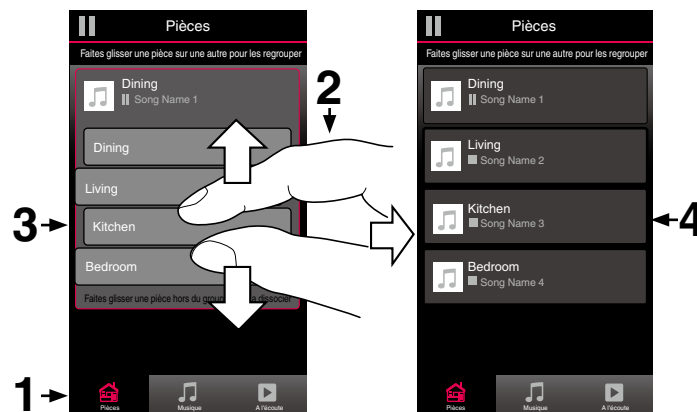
Pièces

Faites glisser une pièce sur une autre pour les regrouper

Dining
Song Name 1

Dining

Living

Kitchen

Bedroom

Faites glisser une pièce hors du grou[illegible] dissocier

2

3

1

Pièces
Musique
À l'écoute

Pièces

Faites glisser une pièce sur une autre pour les regrouper

Dining
Song Name 1

Living
Song Name 2

Kitchen
Song Name 3

Bedroom
Song Name 4

4

Pièces
Musique
À l'écoute